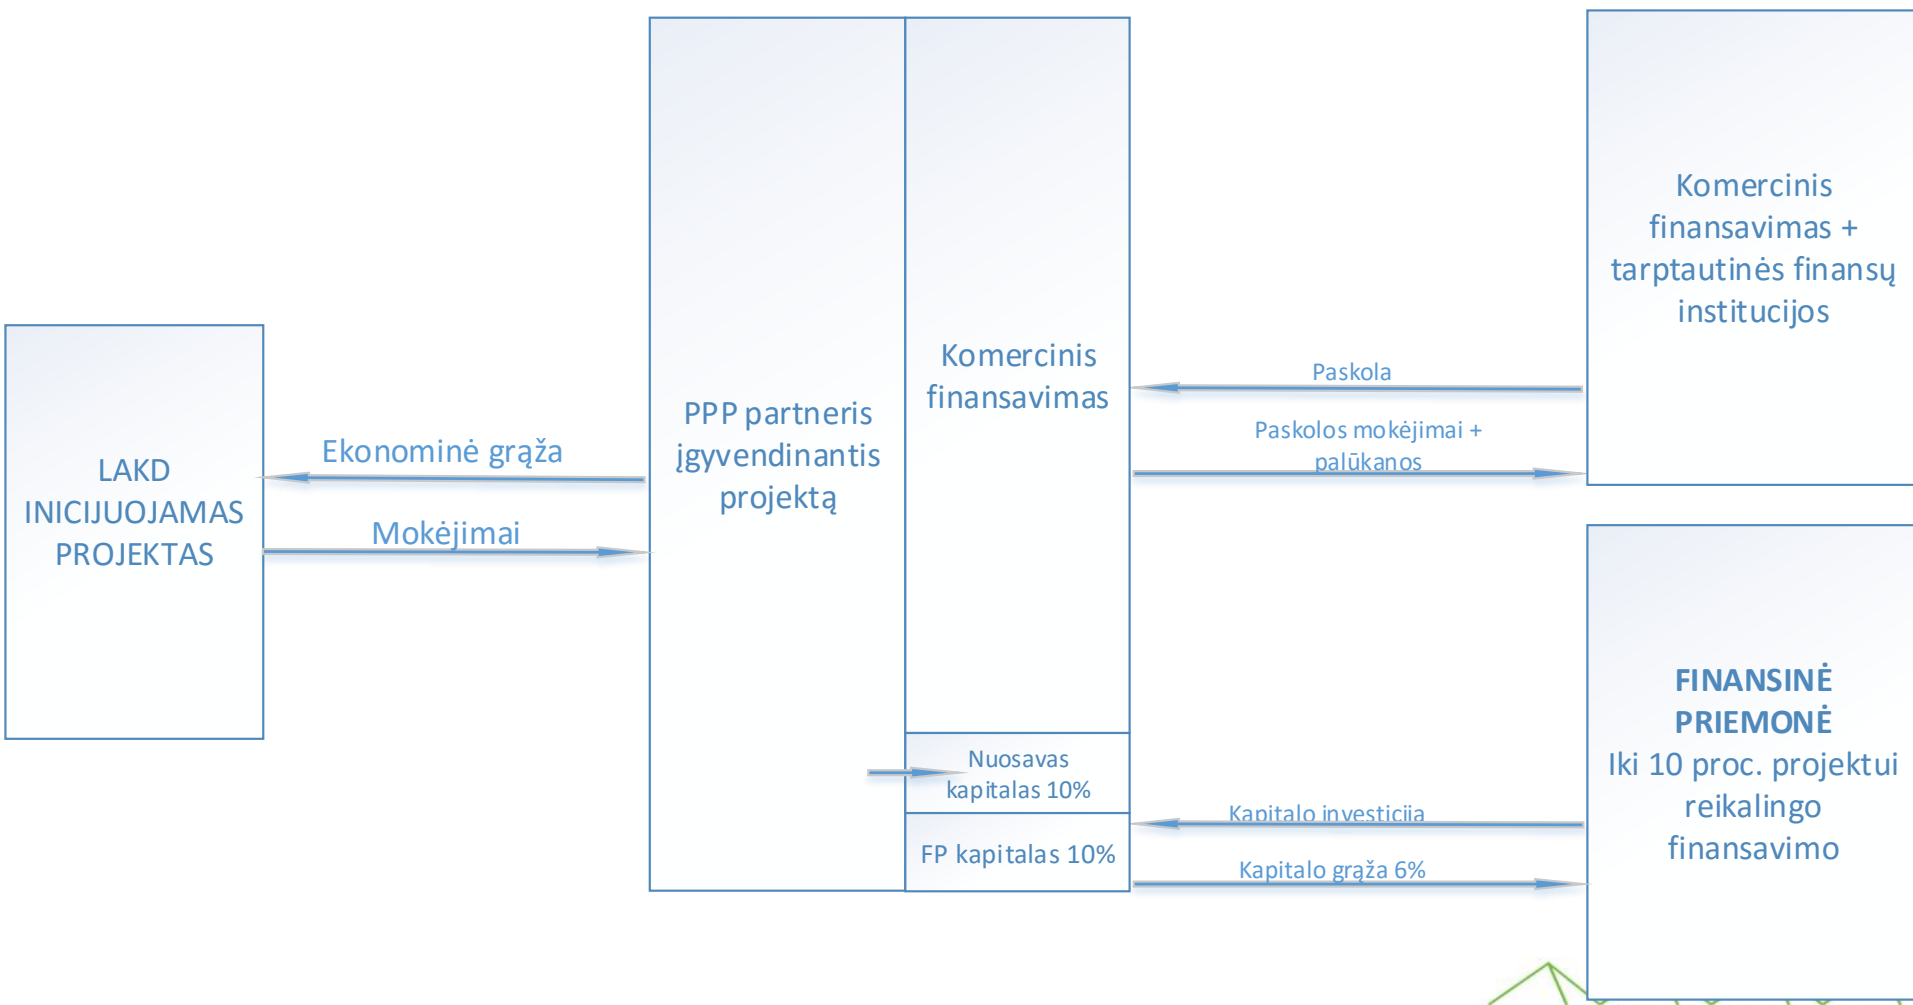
LAKD INICIJUOJAMAS PROJEKTAS

Ekonominė grąža

Mokėjimai

PPP partneris įgyvendinantis projektą

Komercinis finansavimas

Nuosavas kapitalas 10%

FP kapitalas 10%

Paskola

Paskolos mokėjimai + palūkanos

Kapitalo investicija

Kapitalo grąža 6%

Komercinis finansavimas + tarptautinės finansų institucijos

FINANSINĖ PRIEMONĖ
Iki 10 proc. projektui reikalingo finansavimo